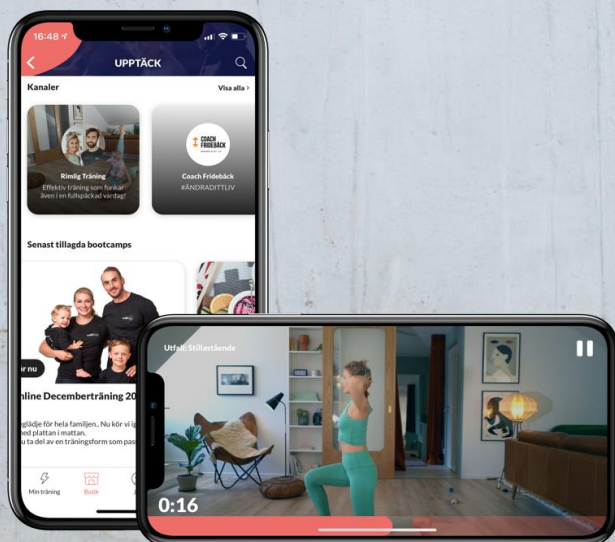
16:48

UPPTÄCK

Kanaler

Visa alla >

Rimlig Träning
Effektiv träning som funkar även i en fullspäckad vardag!

COACH FRIDEBÄCK

Coach Fridebäck
#ÄNDRADITTLIV

Senast tillagda bootcamps

r nu

nline Decemberträning 20

glädje för hela familjen.. Nu kör vi ig
ed plattan i mattan.
u ta del av en träningsform som pas

Min träning

Butik

Utfall: Stillastående

0:16